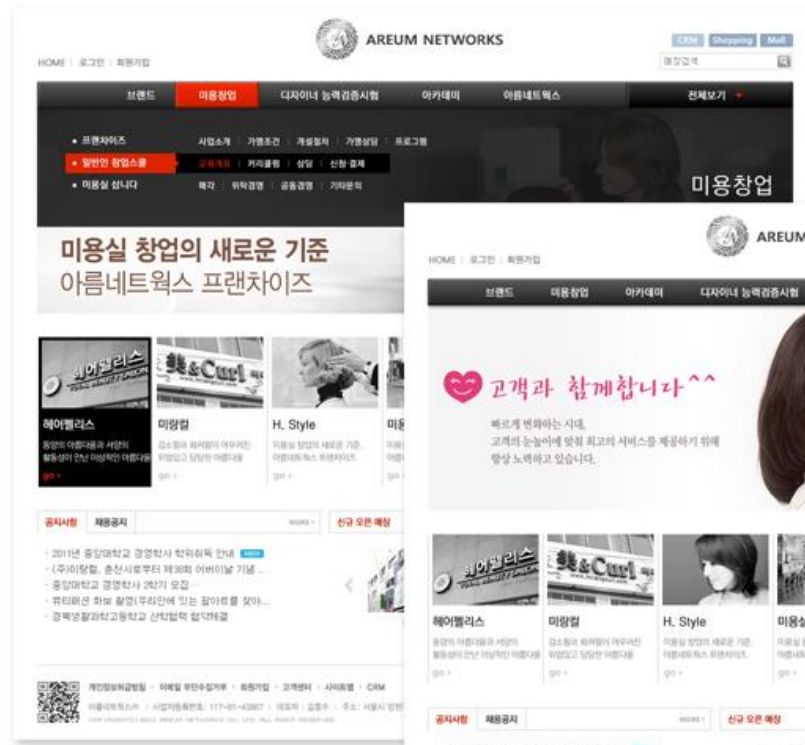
AREUM NETWORKS

HOME | 로그인 | 회원가입

CRM Shopping Mall

매장검색

브랜드 미용창업 디자이너 능력검증시험 아카데미 아름네트웍스 전체보기

• 프랜차이즈
• 일반인 창업스쿨
• 미용실 팝니다

사업소개 | 가맹조건 | 개설절차 | 가맹상담 | 프로그램
교육개요 | 커리큘럼 | 상담 | 신청·결제
매각 | 위탁경영 | 공동경영 | 기타문의

미용창업

미용실 창업의 새로운 기준
아름네트웍스 프랜차이즈

헤어벨리스
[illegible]
go

미랑컬
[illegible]
go

H. Style
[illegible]
go

공지사항 채용공지 more

신규 오픈 매장

- 2011년 중앙대학교 경영학사 학위취득 안내
- (주)미랑컬, 춘천시로부터 제38회 어버이날 기념 ...
- 중앙대학교 경영학사 2탄기 모집
- 뷰티패션 화보 촬영(우리안에 있는 팔아트를 찾아...
- 경복생활과학고등학교 산학협력 협약체결

개인정보취급방침 | 이메일 무단수집거부 | 회원가입 | 고객센터 | 사이트맵 | CRM
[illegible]

AREUM

HOME | 로그인 | 회원가입

브랜드 미용창업 아카데미 디자이너 능력검증시험

고객과 함께합니다^^

빠르게 변화하는 시대,
고객의 눈높이에 맞춰 최고의 서비스를 제공하기 위해
항상 노력하고 있습니다.

헤어벨리스
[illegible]
go

미랑컬
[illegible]
go

H. Style
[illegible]
go

미용

공지사항 채용공지 more

신규 오픈 매장